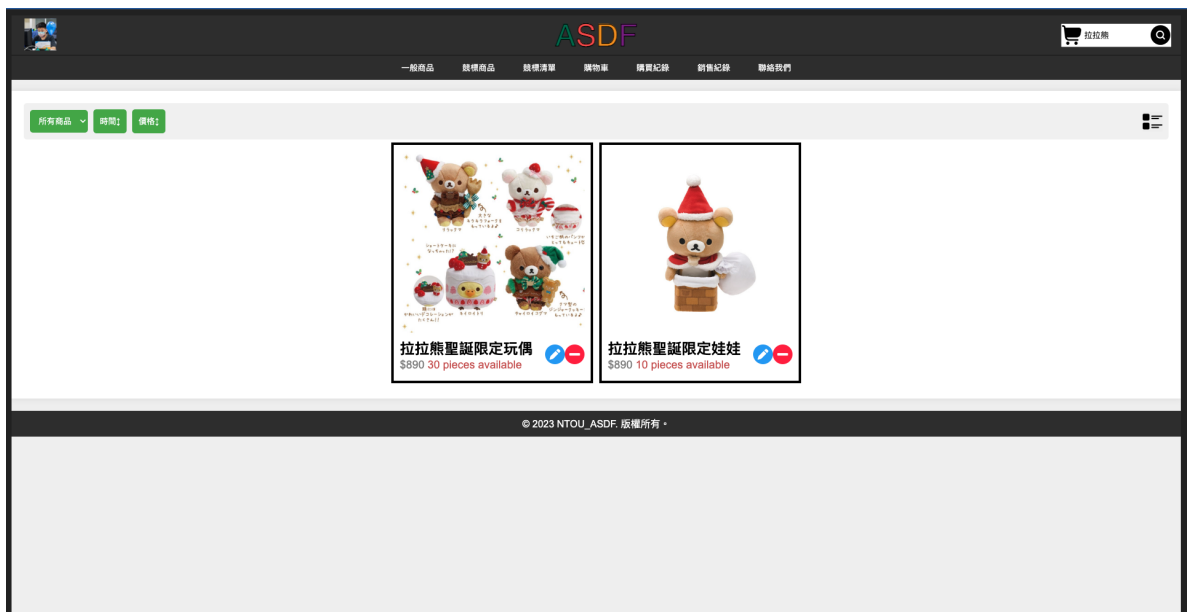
ASDF

拉拉熊

一般商品 競標商品 競標清單 購物車 購買紀錄 銷售紀錄 聯絡我們

所有商品 時間↕ 價格↕

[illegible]

拉拉熊聖誕限定玩偶
$890 30 pieces available

拉拉熊聖誕限定娃娃
$890 10 pieces available

© 2023 NTOU_ASDF. 版權所有。